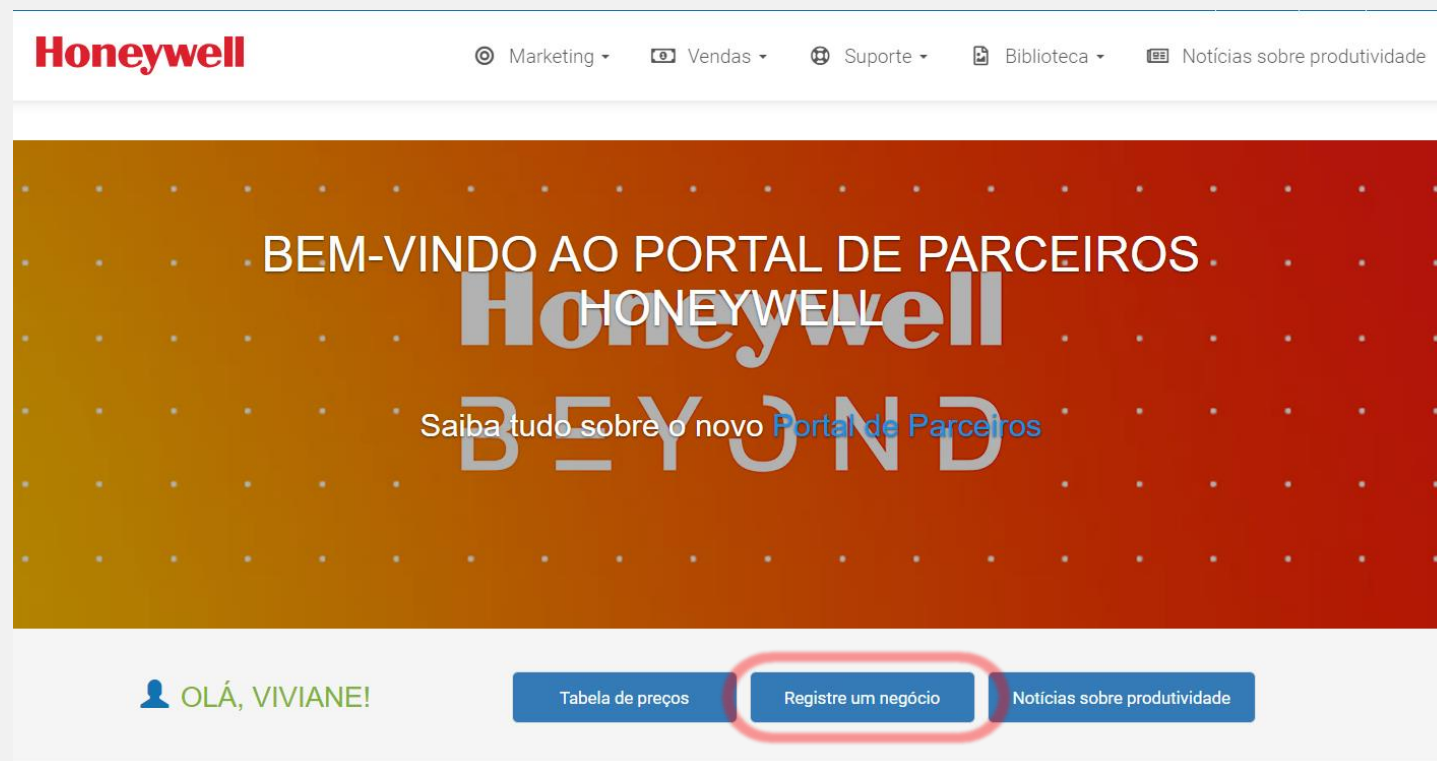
Honeywell

Marketing ▾ Vendas ▾ Suporte ▾ Biblioteca ▾ Notícias sobre produtividade

BEM-VINDO AO PORTAL DE PARCEIROS HONEYWELL

Honeywell
BEYOND

Saiba tudo sobre o novo Portal de Parceiros

OLÁ, VIVIANE!

Tabela de preços

Registre um negócio

Notícias sobre produtividade